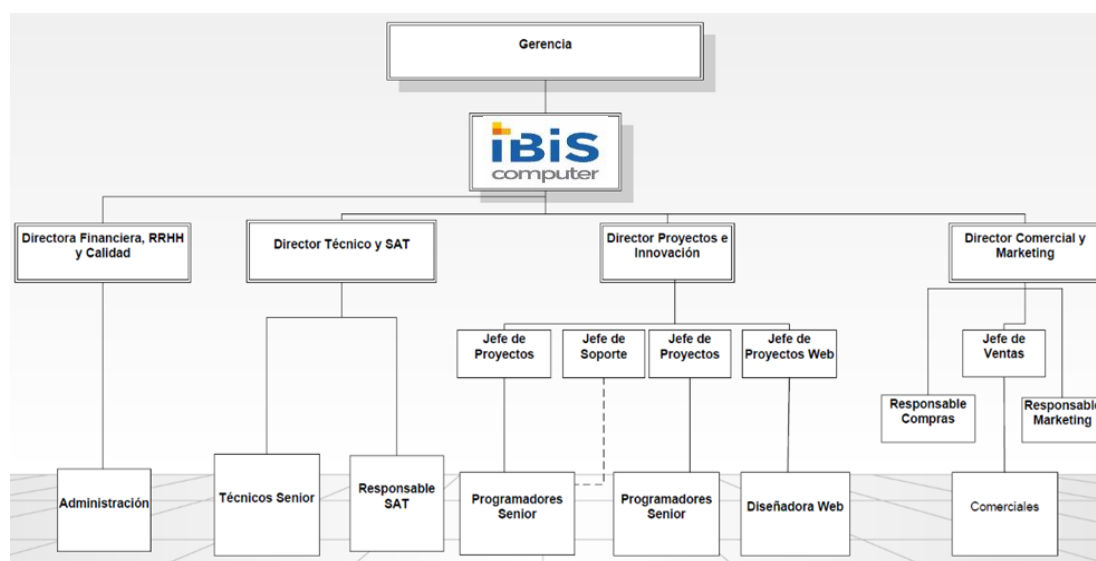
Gerencia

iBiS computer

Directora Financiera, RRHH y Calidad

Director Técnico y SAT

Director Proyectos e Innovación

Director Comercial y Marketing

Jefe de Proyectos

Jefe de Soporte

Jefe de Proyectos

Jefe de Proyectos Web

Jefe de Ventas

Responsable Compras

Responsable Marketing

Administración

Técnicos Senior

Responsable SAT

Programadores Senior

Programadores Senior

Diseñadora Web

Comerciales